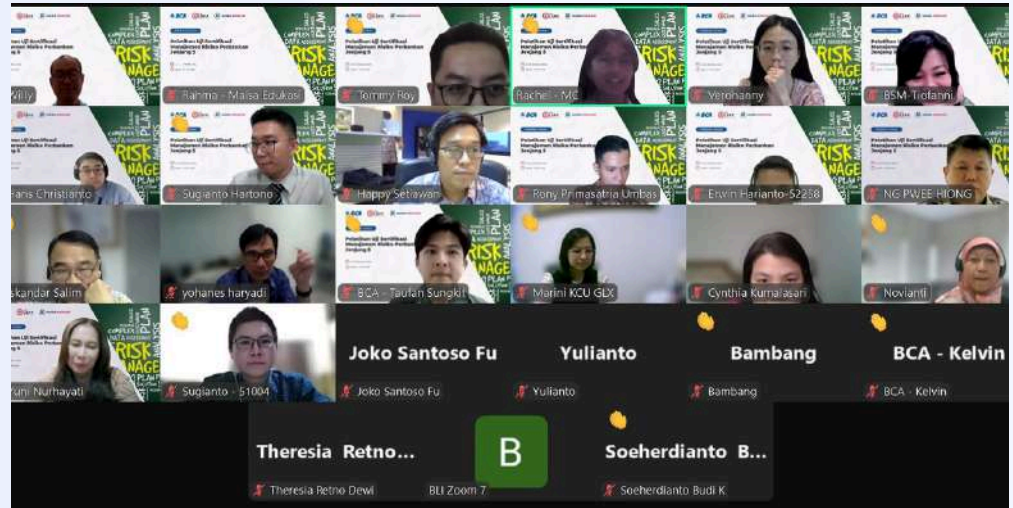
Willy

Rahma - Maisa Edukasi

Tommy Roy

Rachel - MC

Verohanny

BSM-Tiofanni

Faris Christianto

Sugianto Hartono

Happy Setiawan

Rony Primasatria Umbas

Erwin Harianto-52258

NG PWEE HIONG

Iskandar Salim

yohanes haryadi

BCA - Taufan Sungkit

Marini KCU GLX

Cynthia Kumalasari

Novianti

Yuni Nurhayati

Sugianto - 51004

Joko Santoso Fu

Joko Santoso Fu

Yulianto

Yulianto

Bambang

Bambang

BCA - Kelvin

BCA - Kelvin

Theresia Retno...

Theresia Retno Dewi

B

BLI Zoom 7

Soeherdianto B...

Soeherdianto Budi K

RISK NAGE

Pelatihan Uji Sertifikasi Manajemen Risiko Perbankan Jenjang 5